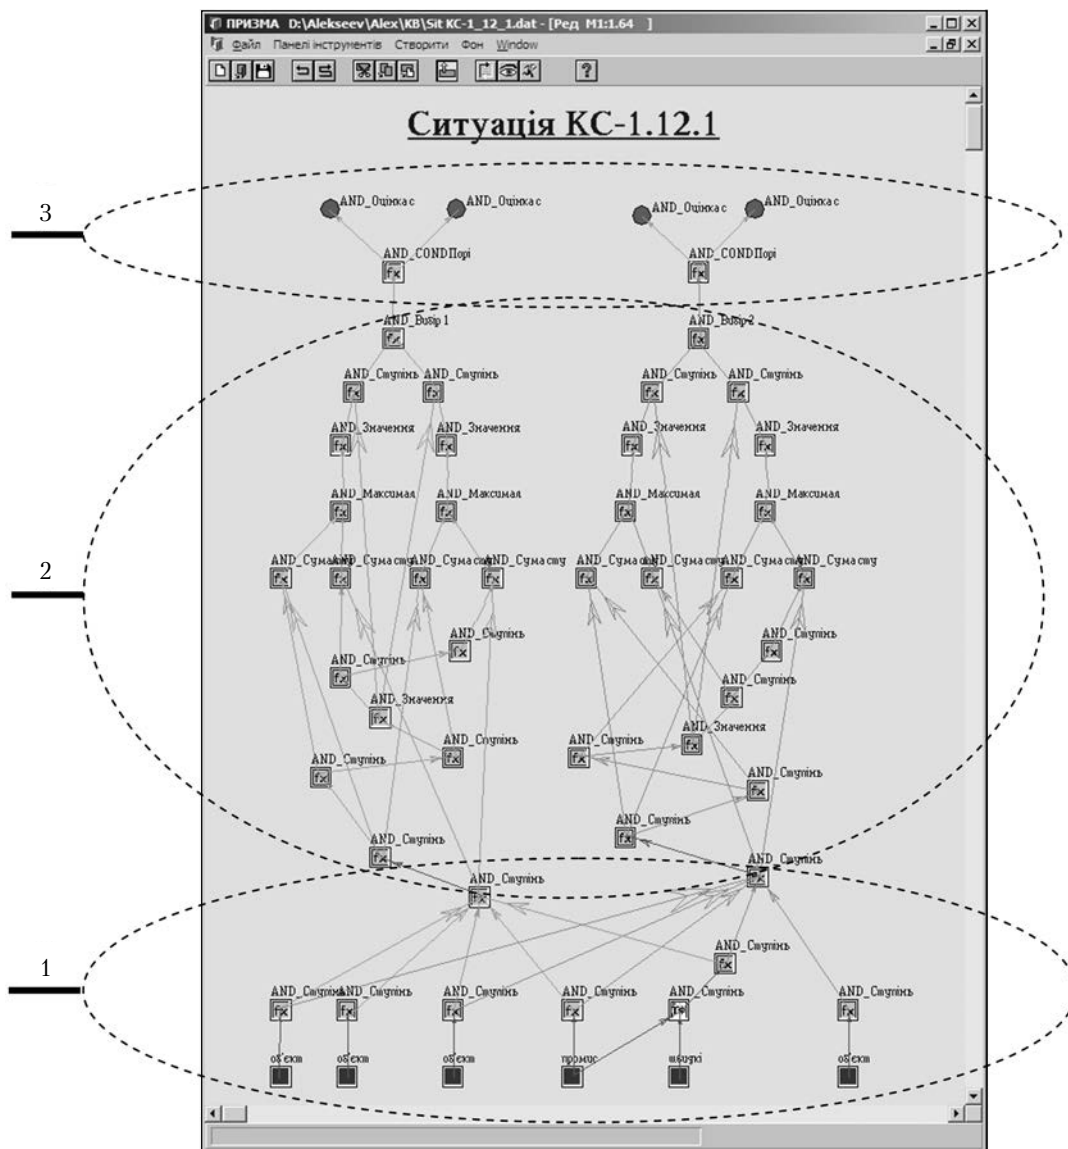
ПРИЗМА D:\Alekseev\Alex\KB\Sit KC-1_12_1.dat - [Ред M1:1.64 ]
Файл Панелі інструментів Створити Фон Window

?

Ситуація КС-1.12.1

3

AND_Оцінка с AND_Оцінка с AND_Оцінка с AND_Оцінка с

AND_CONDПорі AND_CONDПорі

fx fx

2

AND_Вибір 1 AND_Вибір 2

AND_Ступінь AND_Ступінь AND_Ступінь AND_Ступінь

AND_Значення AND_Значення AND_Значення AND_Значення

AND_Максимал AND_Максимал AND_Максимал AND_Максимал

AND_Сума сту AND_Сума сту AND_Сума сту AND_Сума сту AND_Сума сту AND_Сума сту AND_Сума сту AND_Сума сту

AND_Ступінь AND_Ступінь AND_Значення AND_Ступінь AND_Ступінь AND_Ступінь AND_Ступінь AND_Значення AND_Ступінь AND_Ступінь AND_Ступінь

AND_Ступінь AND_Ступінь AND_Ступінь

1

AND_Ступінь

AND_Ступінь AND_Ступінь AND_Ступінь AND_Ступінь AND_Ступінь AND_Ступінь

об'єкт об'єкт об'єкт промис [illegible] об'єкт